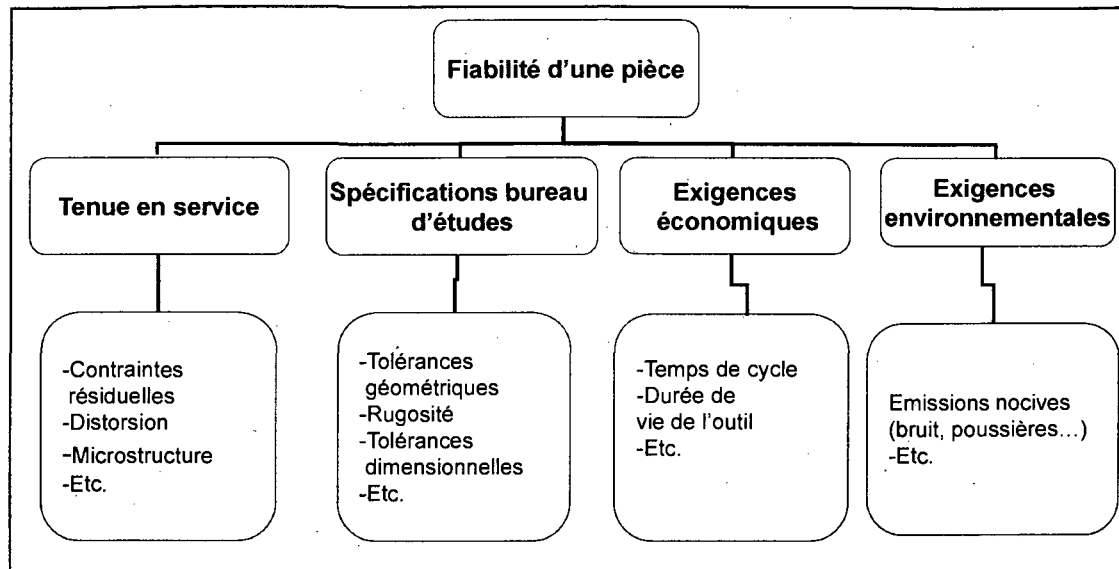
Fiabilité d'une pièce

Tenue en service

-Contraintes résiduelles
-Distorsion
-Microstructure
-Etc.

Spécifications bureau d'études

-Tolérances géométriques
-Rugosité
-Tolérances dimensionnelles
-Etc.

Exigences économiques

-Temps de cycle
-Durée de vie de l'outil
-Etc.

Exigences environnementales

Emissions nocives (bruit, poussières…)
-Etc.